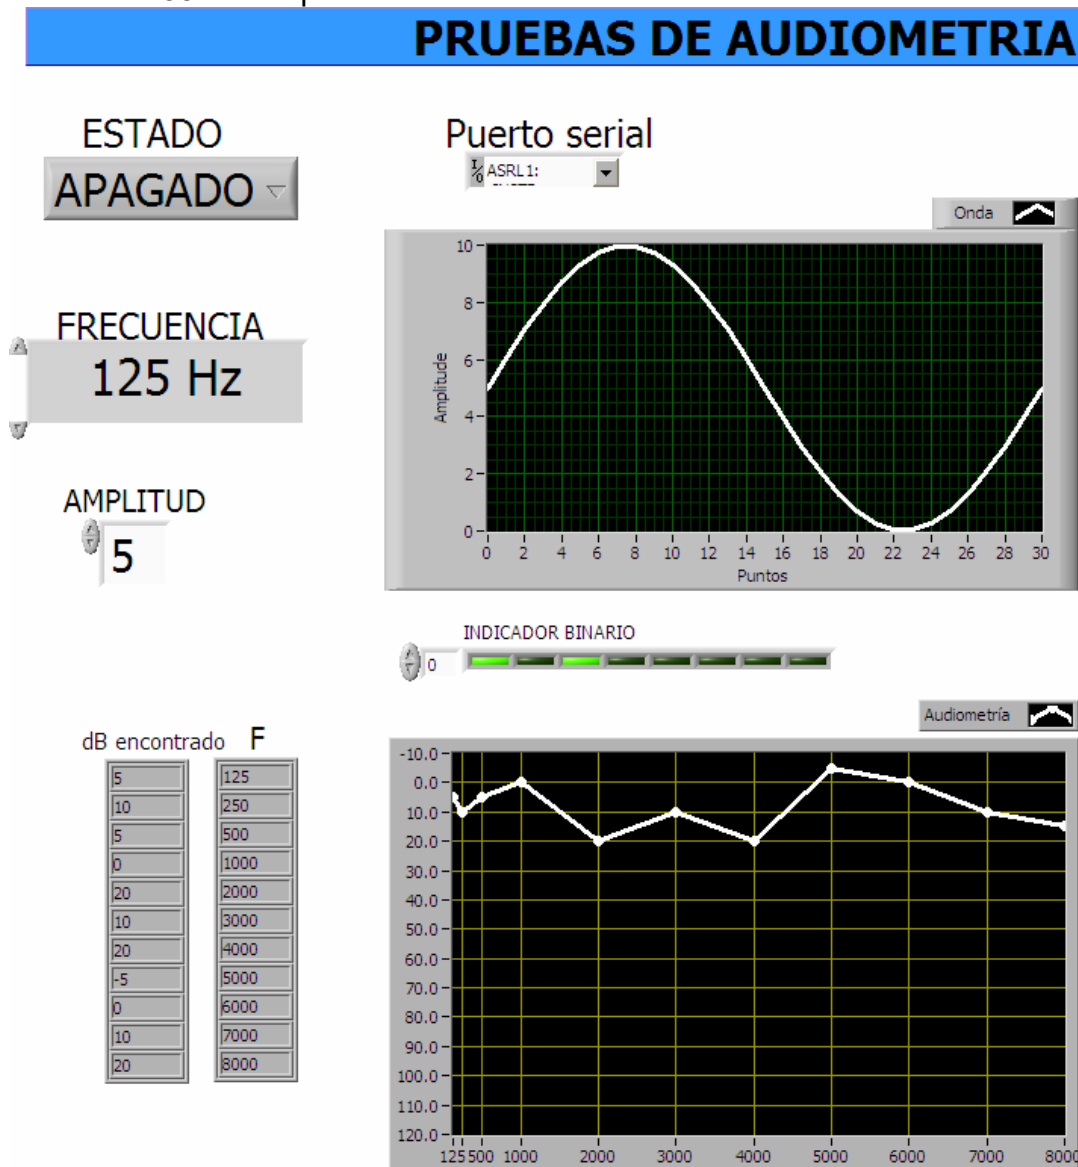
PRUEBAS DE AUDIOMETRIA

ESTADO
APAGADO

Puerto serial
ASRL1:

Onda

10
8
6
4
2
0
Amplitude
0 2 4 6 8 10 12 14 16 18 20 22 24 26 28 30
Puntos

FRECUENCIA
125 Hz

AMPLITUD
5

INDICADOR BINARIO
0

Audiometría

dB encontrado F

| dB encontrado | F |
|---|---|
| 5 | 125 |
| 10 | 250 |
| 5 | 500 |
| 0 | 1000 |
| 20 | 2000 |
| 10 | 3000 |
| 20 | 4000 |
| -5 | 5000 |
| 0 | 6000 |
| 10 | 7000 |
| 20 | 8000 |

-10.0
0.0
10.0
20.0
30.0
40.0
50.0
60.0
70.0
80.0
90.0
100.0
110.0
120.0
125 500 1000 2000 3000 4000 5000 6000 7000 8000